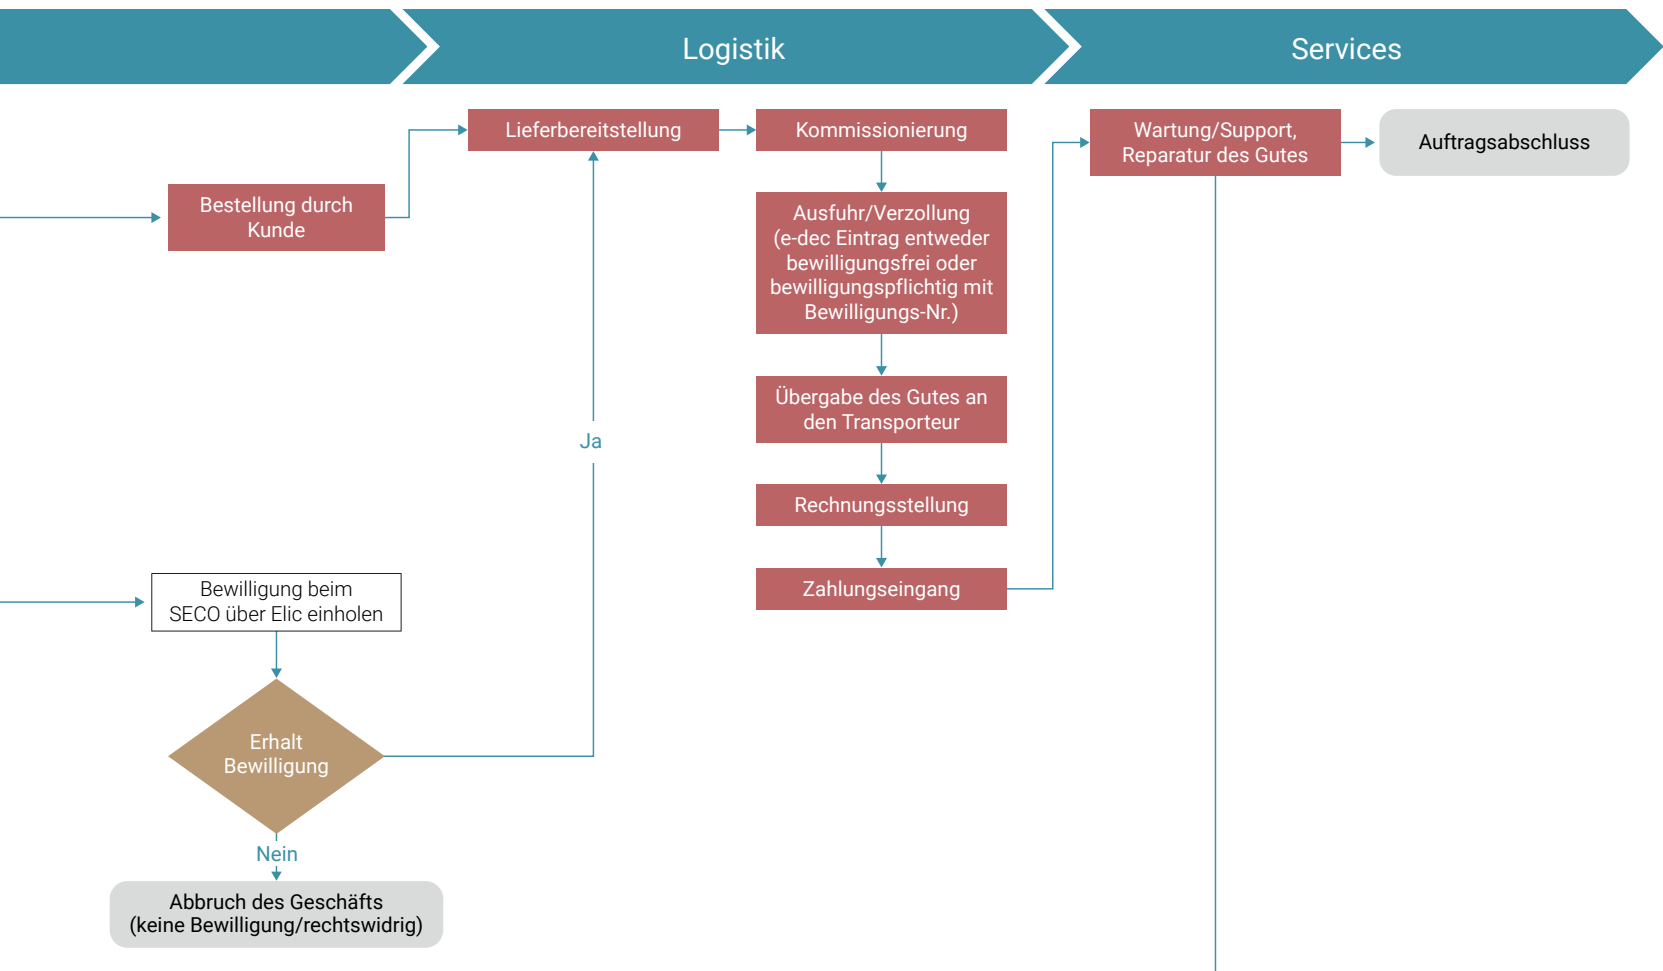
Logistik

Services

Lieferbereitstellung

Kommissionierung

Wartung/Support, Reparatur des Gutes

Auftragsabschluss

Bestellung durch Kunde

Ausfuhr/Verzollung (e-dec Eintrag entweder bewilligungsfrei oder bewilligungspflichtig mit Bewilligungs-Nr.)

Übergabe des Gutes an den Transporteur

Ja

Rechnungsstellung

Zahlungseingang

Bewilligung beim SECO über Elic einholen

Erhalt Bewilligung

Nein

Abbruch des Geschäfts (keine Bewilligung/rechtswidrig)